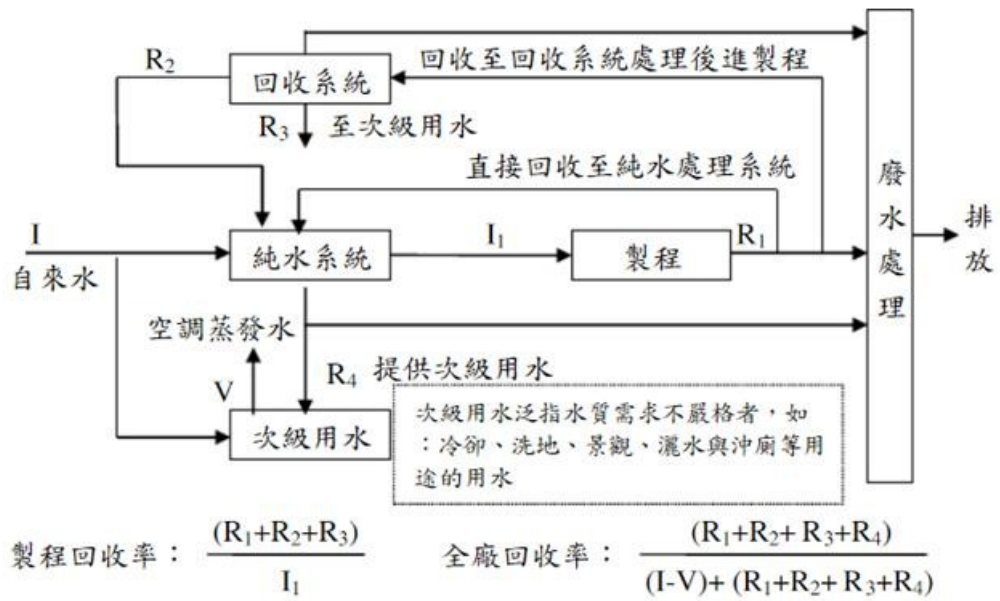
R$_2$ 回收系統 回收至回收系統處理後進製程

R$_3$ 至次級用水

直接回收至純水處理系統

I 自來水 純水系統 I$_1$ 製程 R$_1$

廢水處理 排放

空調蒸發水

R$_4$ 提供次級用水

V 次級用水

次級用水泛指水質需求不嚴格者，如：冷卻、洗地、景觀、灑水與沖廁等用途的用水

製程回收率： $\frac{(R_1+R_2+R_3)}{I_1}$ 全廠回收率： $\frac{(R_1+R_2+R_3+R_4)}{(I-V)+(R_1+R_2+R_3+R_4)}$